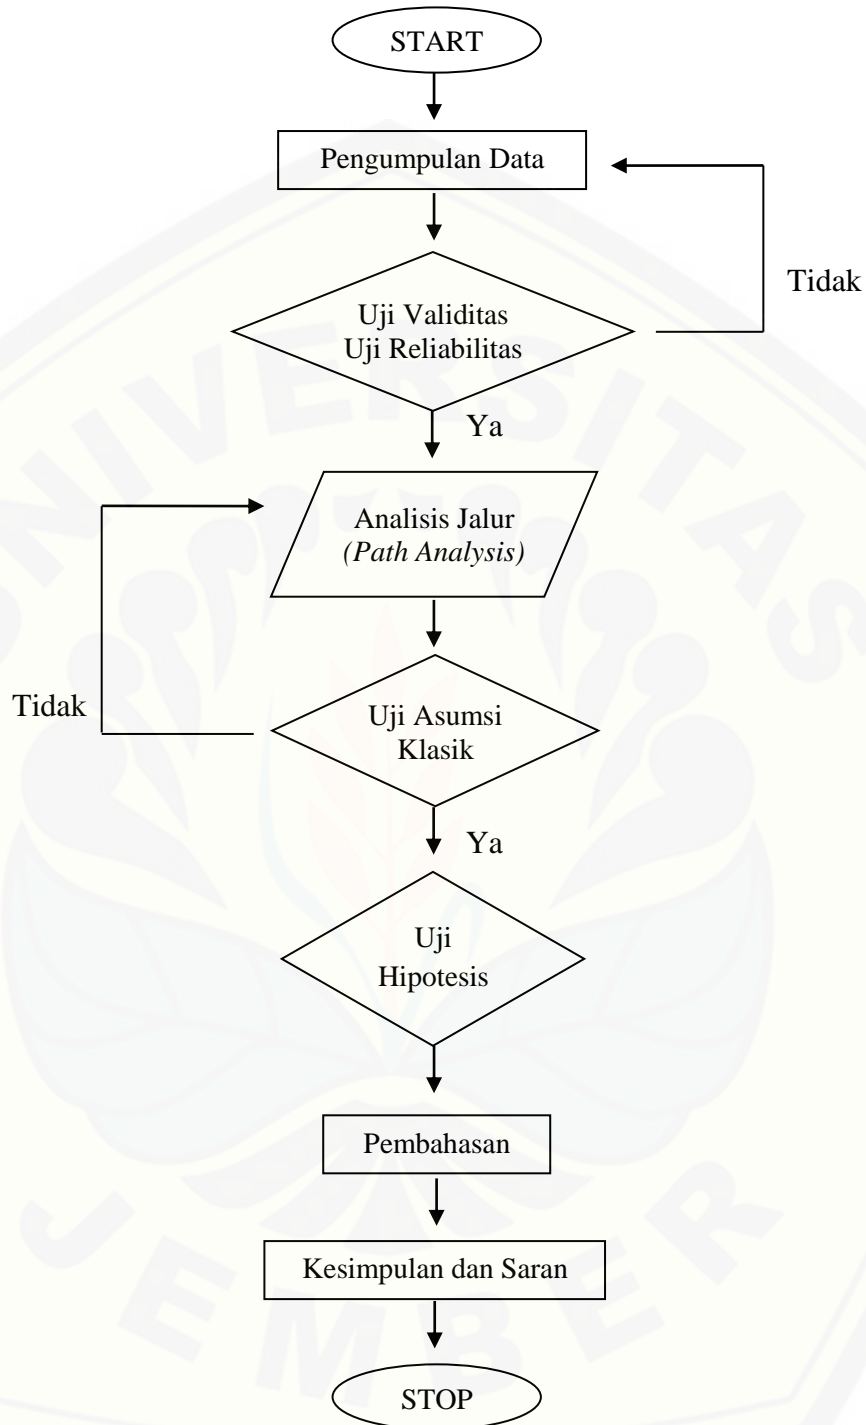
START

Pengumpulan Data

Uji Validitas
Uji Reliabilitas

Tidak

Ya

Analisis Jalur
(Path Analysis)

Uji Asumsi
Klasik

Tidak

Ya

Uji
Hipotesis

Pembahasan

Kesimpulan dan Saran

STOP

UNIVERSITAS JEMBER